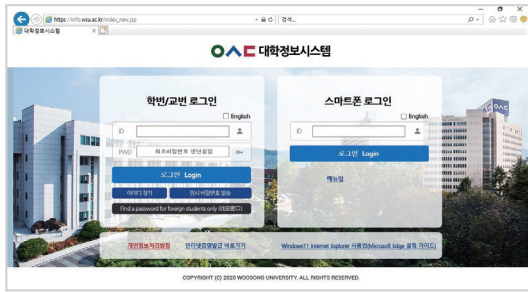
https://info.wsu.ac.kr/index_new.jsp
검색...
대학정보시스템

대학정보시스템

학번/교번 로그인
English
ID
PWD 학교비밀번호 생년월일
로그인 Login
아이디 찾기
임시 비밀번호 발송
Find a password for foreign students only (유학생)

스마트폰 로그인
English
ID
로그인 Login
매뉴얼

개인정보처리방침
인터넷증명발급 바로가기
Windows11 Internet Explorer 사용법(Microsoft Edge 설정 가이드)

COPYRIGHT (C) 2020 WOOSONG UNIVERSITY. ALL RIGHTS RESERVED.